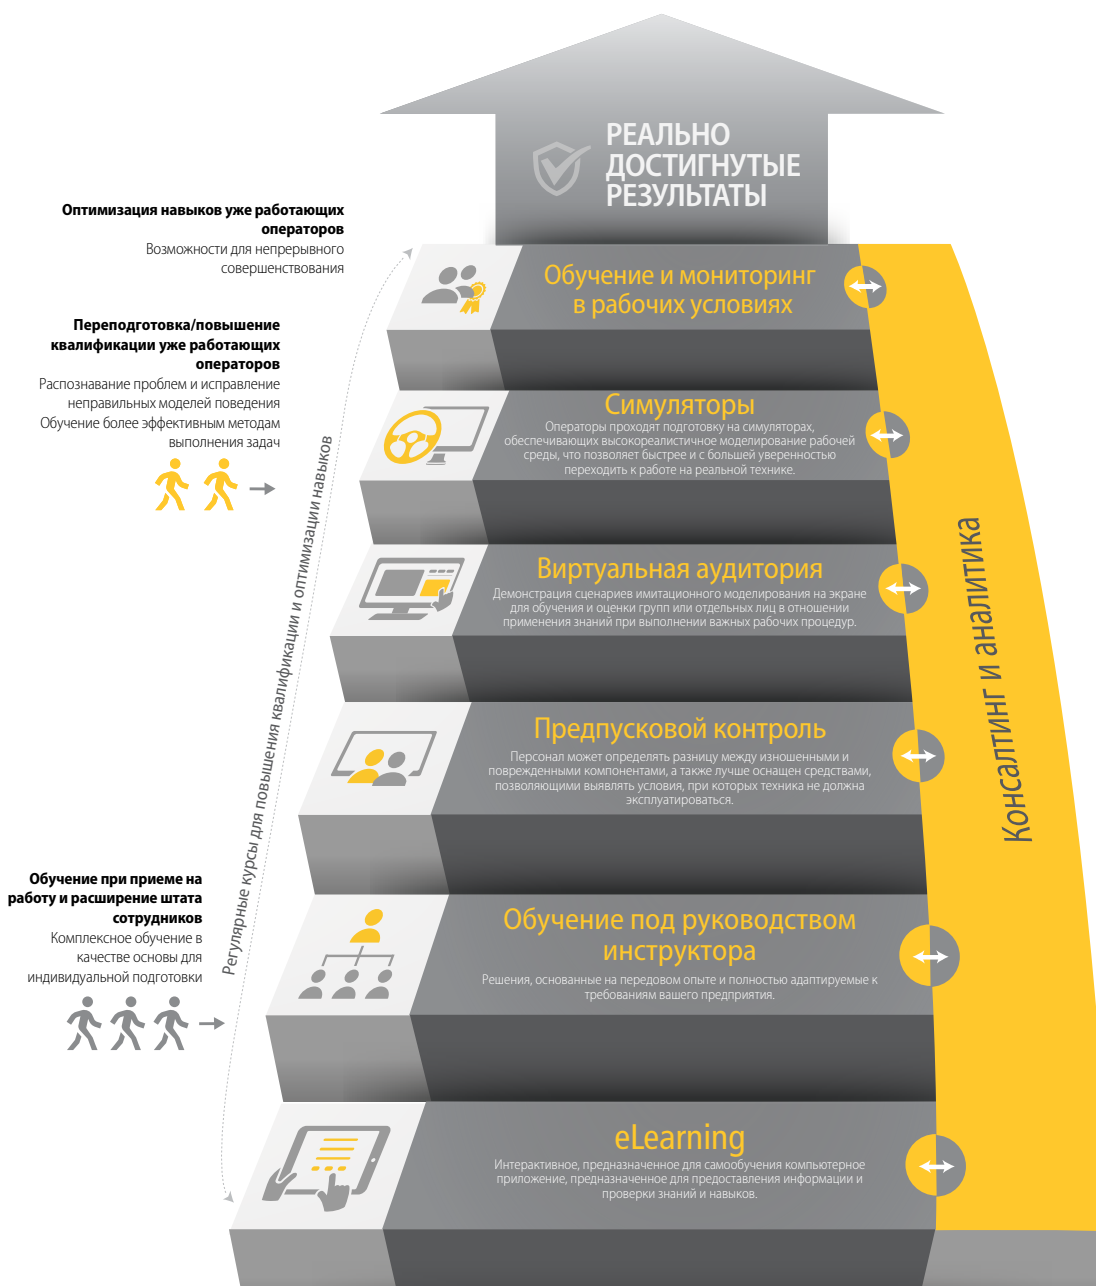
РЕАЛЬНО ДОСТИГНУТЫЕ РЕЗУЛЬТАТЫ

Оптимизация навыков уже работающих операторов
Возможности для непрерывного совершенствования

Переподготовка/повышение квалификации уже работающих операторов
Распознавание проблем и исправление неправильных моделей поведения
Обучение более эффективным методам выполнения задач

Обучение при приеме на работу и расширение штата сотрудников
Комплексное обучение в качестве основы для индивидуальной подготовки

Регулярные курсы для повышения квалификации и оптимизации навыков

Обучение и мониторинг в рабочих условиях

Симуляторы
Операторы проходят подготовку на симуляторах, обеспечивающих высокореалистичное моделирование рабочей среды, что позволяет быстрее и с большей уверенностью переходить к работе на реальной технике.

Виртуальная аудитория
Демонстрация сценариев имитационного моделирования на экране для обучения и оценки групп или отдельных лиц в отношении применения знаний при выполнении важных рабочих процедур.

Предпусковой контроль
Персонал может определять разницу между изношенными и поврежденными компонентами, а также лучше оснащен средствами, позволяющими выявлять условия, при которых техника не должна эксплуатироваться.

Обучение под руководством инструктора
Решения, основанные на передовом опыте и полностью адаптируемые к требованиям вашего предприятия.

eLearning
Интерактивное, предназначенное для самообучения компьютерное приложение, предназначенное для предоставления информации и проверки знаний и навыков.

Консалтинг и аналитика